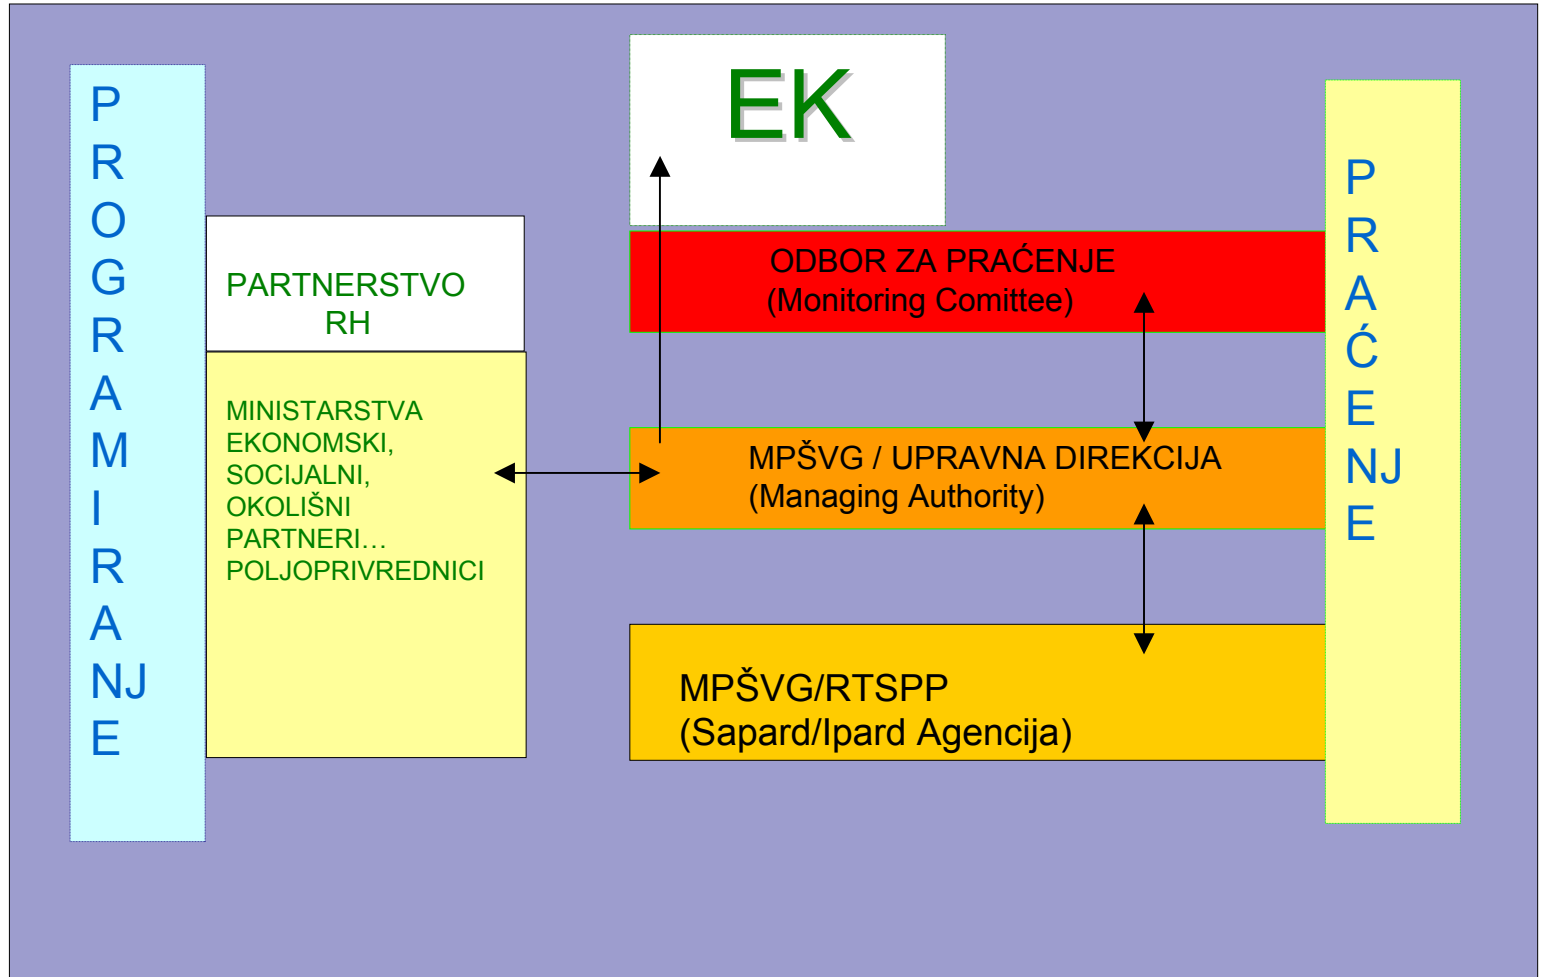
P
R
O
G
R
A
M
I
R
A
NJ
E

EK

PARTNERSTVO RH

MINISTARSTVA
EKONOMSKI,
SOCIJALNI,
OKOLIŠNI
PARTNERI…
POLJOPRIVREDNICI

ODBOR ZA PRAĆENJE
(Monitoring Comittee)

MPŠVG / UPRAVNA DIREKCIJA
(Managing Authority)

MPŠVG/RTSPP
(Sapard/Ipard Agencija)

P
R
A
Ć
E
NJ
E